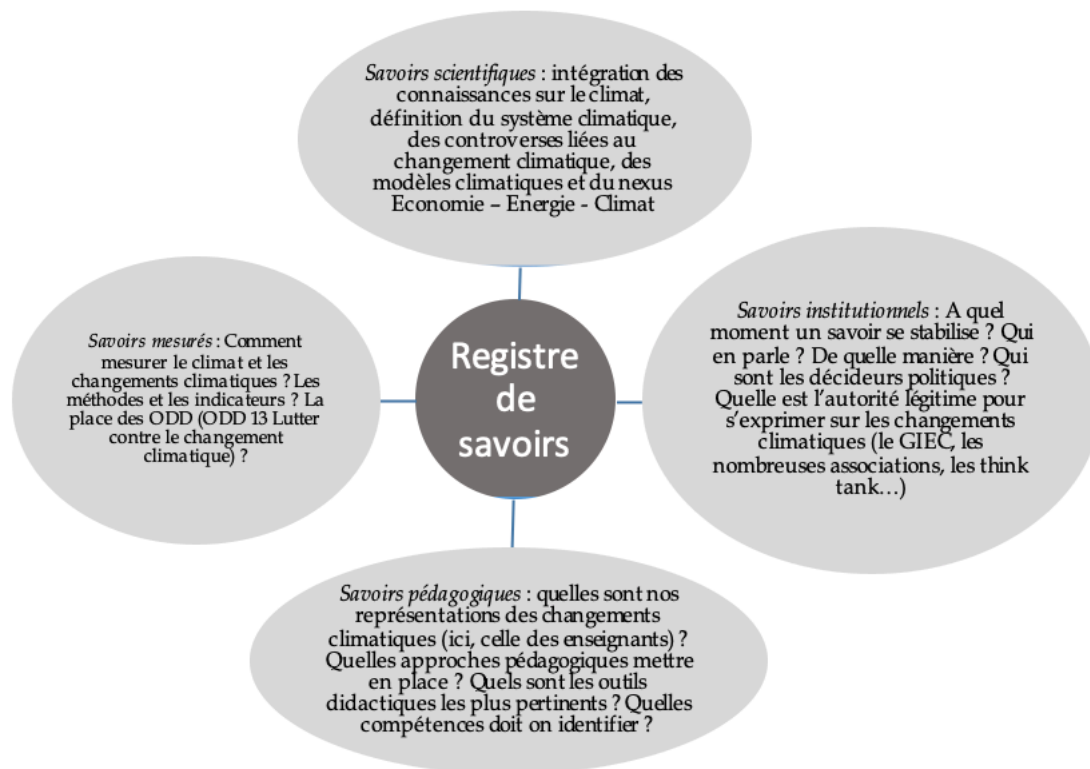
*Savoirs scientifiques* : intégration des connaissances sur le climat, définition du système climatique, des controverses liées au changement climatique, des modèles climatiques et du nexus Economie – Energie - Climat

*Savoirs mesurés* : Comment mesurer le climat et les changements climatiques ? Les méthodes et les indicateurs ? La place des ODD (ODD 13 Lutter contre le changement climatique) ?

Registre de savoirs

*Savoirs institutionnels* : A quel moment un savoir se stabilise ? Qui en parle ? De quelle manière ? Qui sont les décideurs politiques ? Quelle est l'autorité légitime pour s'exprimer sur les changements climatiques (le GIEC, les nombreuses associations, les think tank…)

*Savoirs pédagogiques* : quelles sont nos représentations des changements climatiques (ici, celle des enseignants) ? Quelles approches pédagogiques mettre en place ? Quels sont les outils didactiques les plus pertinents ? Quelles compétences doit on identifier ?